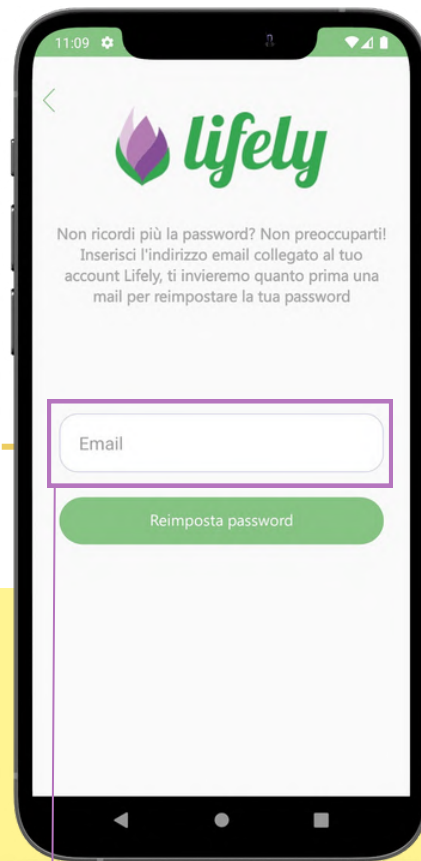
11:09

lifely

Non ricordi più la password? Non preoccuparti! Inserisci l'indirizzo email collegato al tuo account Lifely, ti invieremo quanto prima una mail per reimpostare la tua password

Email

Reimposta password